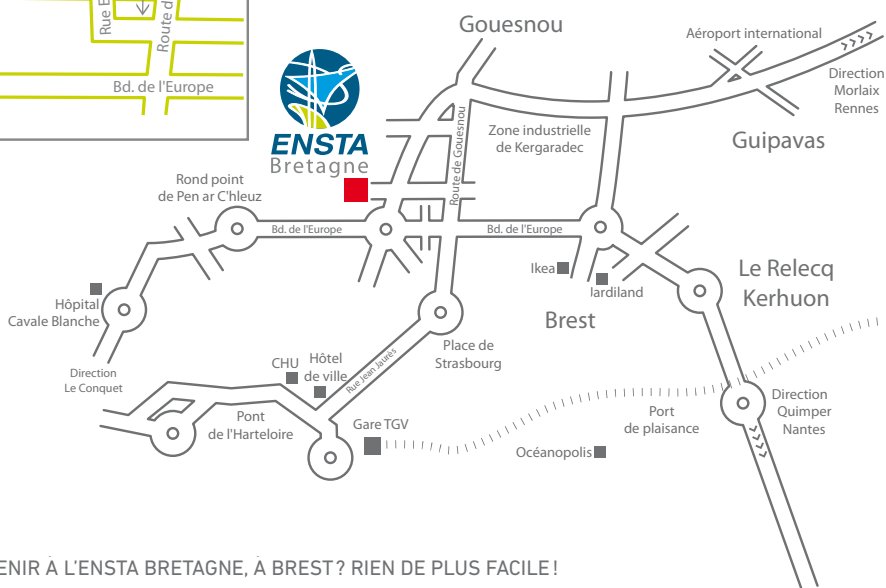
Rue E
Route d
Bd. de l'Europe

ENSTA
Bretagne

Gouesnou
Aéroport international
Direction
Morlaix
Rennes
Zone industrielle
de Kergaradec
Guipavas
Route de Gouesnou
Rond point
de Pen ar C'hleuz
Bd. de l'Europe
Bd. de l'Europe
Ikea
Jardiland
Le Relecq
Kerhuon
Hôpital
Cavale Blanche
Brest
Place de
Strasbourg
Direction
Le Conquet
CHU
Hôtel
de ville
Rue Jean Jaurès
Direction
Quimper
Nantes
Pont
de l'Harteloire
Gare TGV
Port
de plaisance
Océanopolis

ENIR À L'ENSTA BRETAGNE, À BREST ? RIEN DE PLUS FACILE !